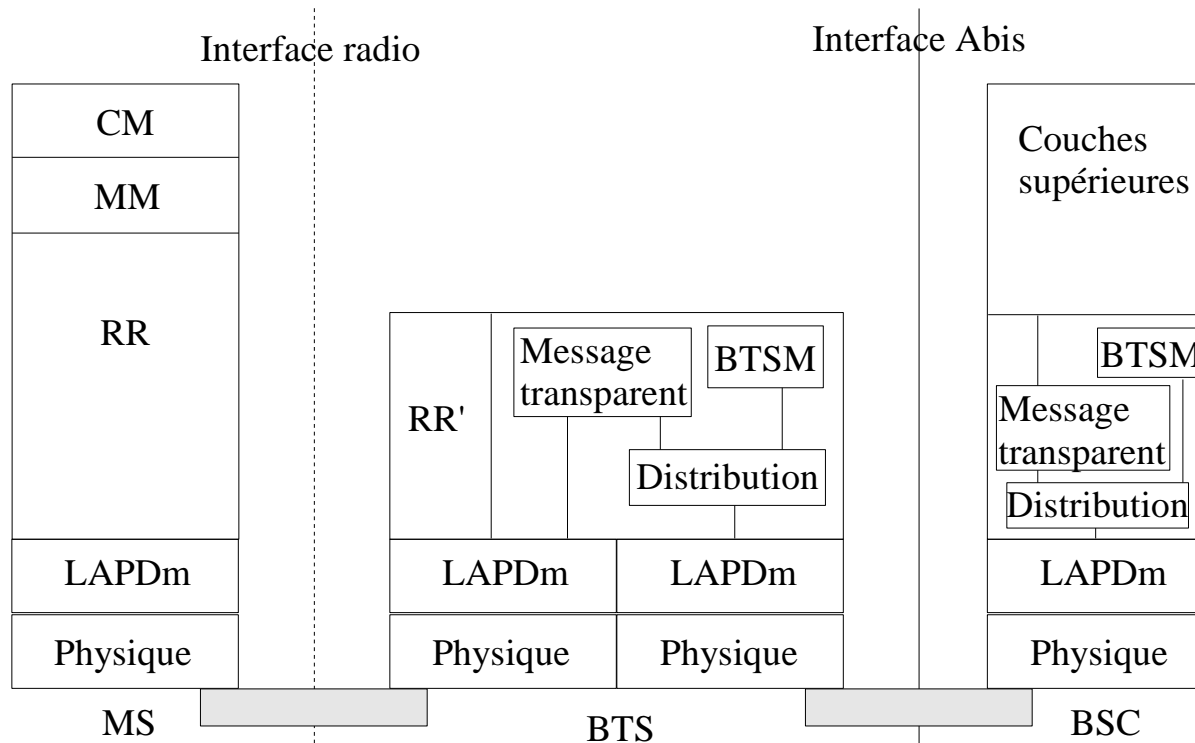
Interface radio

Interface Abis

CM

MM

RR

LAPDm

Physique

MS

RR'

Message transparent

BTSM

Distribution

LAPDm

LAPDm

Physique

Physique

BTS

Couches supérieures

BTSM

Message transparent

Distribution

LAPDm

Physique

BSC